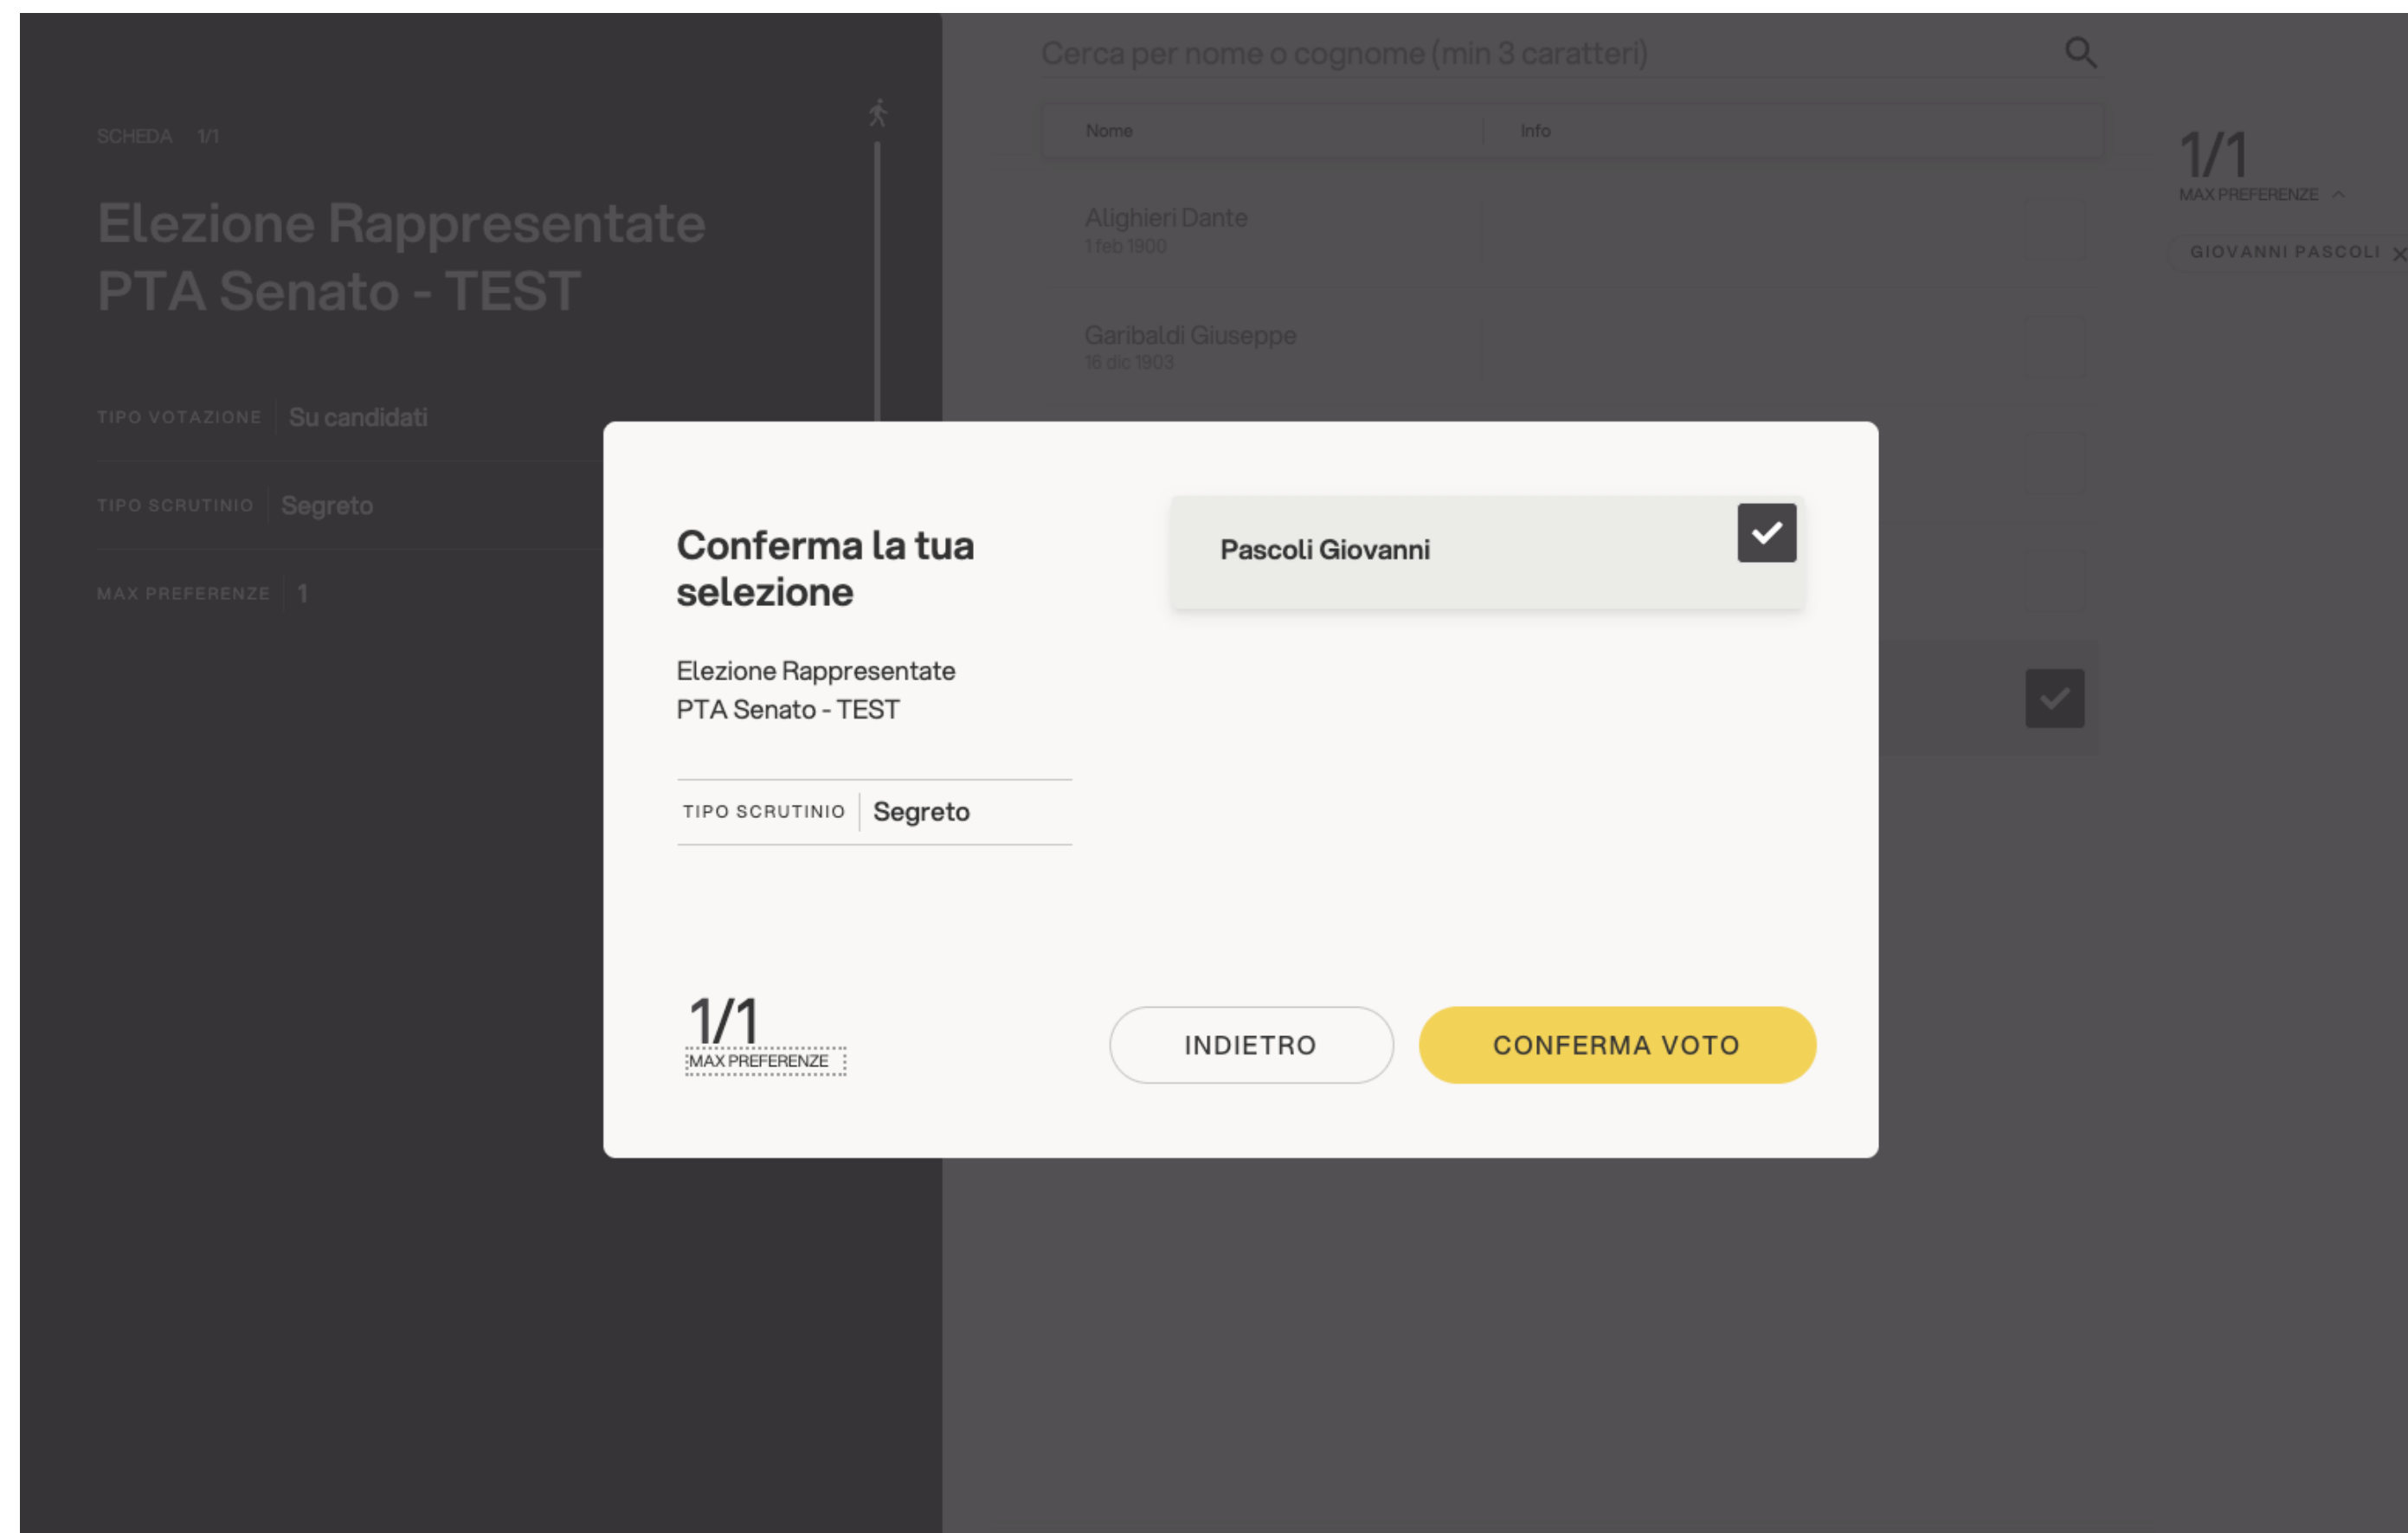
SCHEDA 1/1

Elezione Rappresentate PTA Senato - TEST

TIPO VOTAZIONE Su candidati

TIPO SCRUTINIO Segreto

MAX PREFERENZE 1

Cerca per nome o cognome (min 3 caratteri)

| Nome | Info |
|---|---|
| Alighieri Dante 1 feb 1900 | |
| Garibaldi Giuseppe 16 dic 1903 | |

1/1
MAX PREFERENZE

GIOVANNI PASCOLI

Conferma la tua selezione

Elezione Rappresentate PTA Senato - TEST

TIPO SCRUTINIO Segreto

Pascoli Giovanni

1/1
MAX PREFERENZE

INDIETRO

CONFERMA VOTO